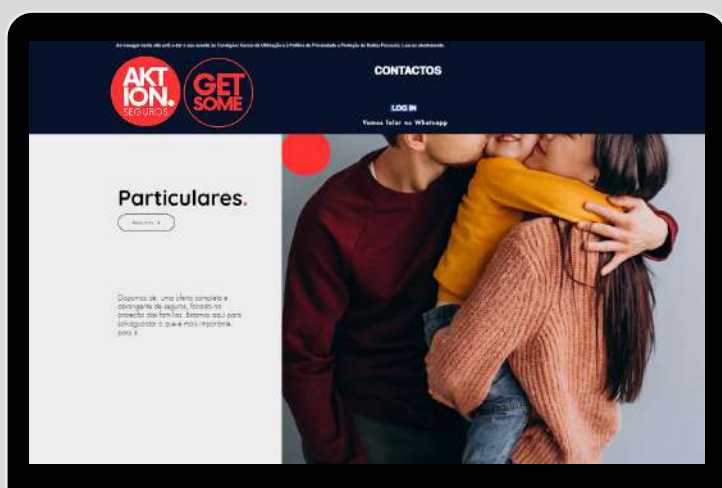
Ao navegar neste site está a dar o seu aceite às Condições Gerais de Utilização à Política de Privacidade e Proteção de Dados Pessoais. Leia os detalhamente.

AKT ION. SEGUROS

GET SOME

CONTACTOS

LOG IN

Vamos falar no Whatsapp

Particulares.

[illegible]

Dispomos de uma oferta completa e abrangente de seguros, focada na proteção das famílias. Estamos aqui para salvaguardar o que é mais importante para si.